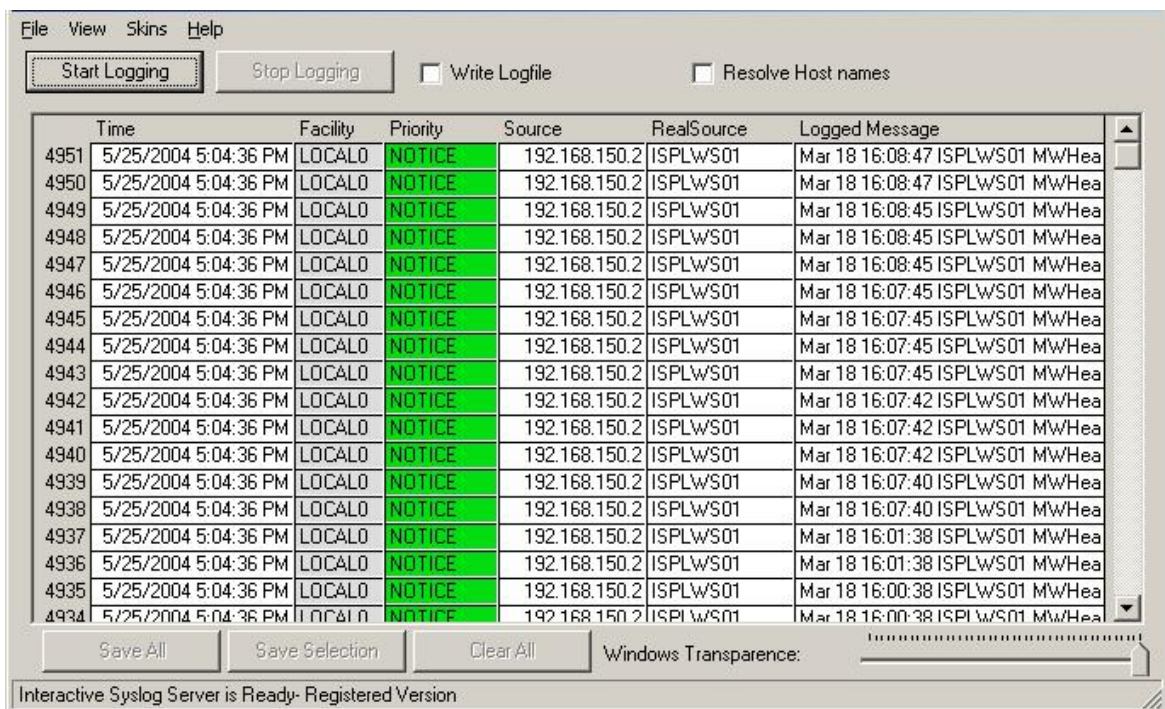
File View Skins Help

Start Logging | Stop Logging | Write Logfile | Resolve Host names

| | Time | Facility | Priority | Source | RealSource | Logged Message |
|---|---|---|---|---|---|---|
| 4951 | 5/25/2004 5:04:36 PM | LOCAL0 | NOTICE | 192.168.150.2 | ISPLWS01 | Mar 18 16:08:47 ISPLWS01 MWHea |
| 4950 | 5/25/2004 5:04:36 PM | LOCAL0 | NOTICE | 192.168.150.2 | ISPLWS01 | Mar 18 16:08:47 ISPLWS01 MWHea |
| 4949 | 5/25/2004 5:04:36 PM | LOCAL0 | NOTICE | 192.168.150.2 | ISPLWS01 | Mar 18 16:08:45 ISPLWS01 MWHea |
| 4948 | 5/25/2004 5:04:36 PM | LOCAL0 | NOTICE | 192.168.150.2 | ISPLWS01 | Mar 18 16:08:45 ISPLWS01 MWHea |
| 4947 | 5/25/2004 5:04:36 PM | LOCAL0 | NOTICE | 192.168.150.2 | ISPLWS01 | Mar 18 16:08:45 ISPLWS01 MWHea |
| 4946 | 5/25/2004 5:04:36 PM | LOCAL0 | NOTICE | 192.168.150.2 | ISPLWS01 | Mar 18 16:07:45 ISPLWS01 MWHea |
| 4945 | 5/25/2004 5:04:36 PM | LOCAL0 | NOTICE | 192.168.150.2 | ISPLWS01 | Mar 18 16:07:45 ISPLWS01 MWHea |
| 4944 | 5/25/2004 5:04:36 PM | LOCAL0 | NOTICE | 192.168.150.2 | ISPLWS01 | Mar 18 16:07:45 ISPLWS01 MWHea |
| 4943 | 5/25/2004 5:04:36 PM | LOCAL0 | NOTICE | 192.168.150.2 | ISPLWS01 | Mar 18 16:07:45 ISPLWS01 MWHea |
| 4942 | 5/25/2004 5:04:36 PM | LOCAL0 | NOTICE | 192.168.150.2 | ISPLWS01 | Mar 18 16:07:42 ISPLWS01 MWHea |
| 4941 | 5/25/2004 5:04:36 PM | LOCAL0 | NOTICE | 192.168.150.2 | ISPLWS01 | Mar 18 16:07:42 ISPLWS01 MWHea |
| 4940 | 5/25/2004 5:04:36 PM | LOCAL0 | NOTICE | 192.168.150.2 | ISPLWS01 | Mar 18 16:07:42 ISPLWS01 MWHea |
| 4939 | 5/25/2004 5:04:36 PM | LOCAL0 | NOTICE | 192.168.150.2 | ISPLWS01 | Mar 18 16:07:40 ISPLWS01 MWHea |
| 4938 | 5/25/2004 5:04:36 PM | LOCAL0 | NOTICE | 192.168.150.2 | ISPLWS01 | Mar 18 16:07:40 ISPLWS01 MWHea |
| 4937 | 5/25/2004 5:04:36 PM | LOCAL0 | NOTICE | 192.168.150.2 | ISPLWS01 | Mar 18 16:01:38 ISPLWS01 MWHea |
| 4936 | 5/25/2004 5:04:36 PM | LOCAL0 | NOTICE | 192.168.150.2 | ISPLWS01 | Mar 18 16:01:38 ISPLWS01 MWHea |
| 4935 | 5/25/2004 5:04:36 PM | LOCAL0 | NOTICE | 192.168.150.2 | ISPLWS01 | Mar 18 16:00:38 ISPLWS01 MWHea |
| 4934 | 5/25/2004 5:04:36 PM | LOCAL0 | NOTICE | 192.168.150.2 | ISPLWS01 | Mar 18 16:00:38 ISPLWS01 MWHea |

Save All | Save Selection | Clear All | Windows Transparence:

Interactive Syslog Server is Ready- Registered Version